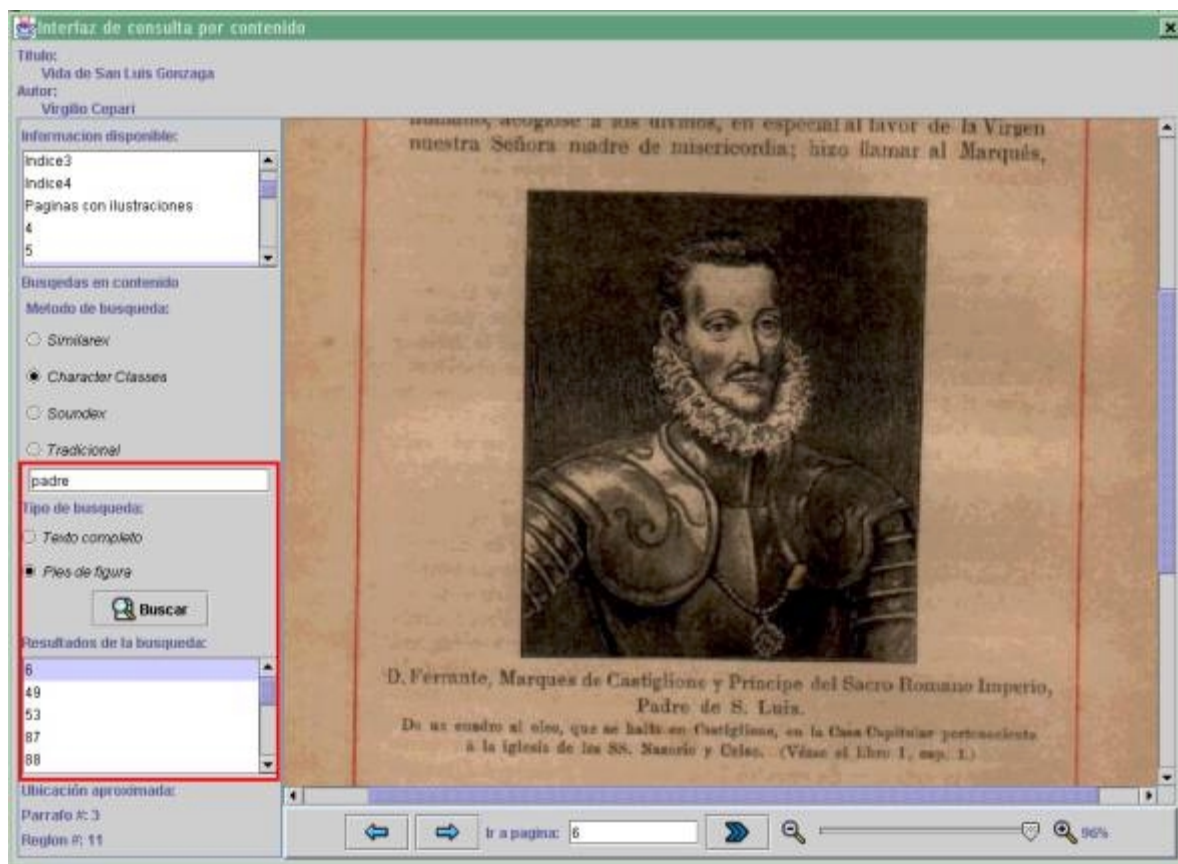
Interfaz de consulta por contenido

Titulo:
Vida de San Luis Gonzaga
Autor:
Virgilio Cepari

Informacion disponible:
Indice3
Indice4
Paginas con ilustraciones
4
5

Busquedas en contenido
Metodo de busqueda:
Similarex
Character Classes
Soundex
Tradicional

padre
Tipo de busqueda:
Texto completo
Pies de figura
Buscar
Resultados de la busqueda:
6
49
53
87
88

Ubicación aproximada:
Parrafo #: 3
Region #: 11

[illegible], acogióse á los divinos, en especial al favor de la Virgen nuestra Señora madre de misericordia; hizo llamar al Marqués,

D. Ferrante, Marques de Castiglione y Principe del Sacro Romano Imperio, Padre de S. Luis.
De un cuadro al oleo, que se halla en Castiglione, en la Casa Capitular perteneciente á la iglesia de los SS. Nazario y Celso. (Véase el libro 1, cap. 1.)

Ir a pagina: 6
96%